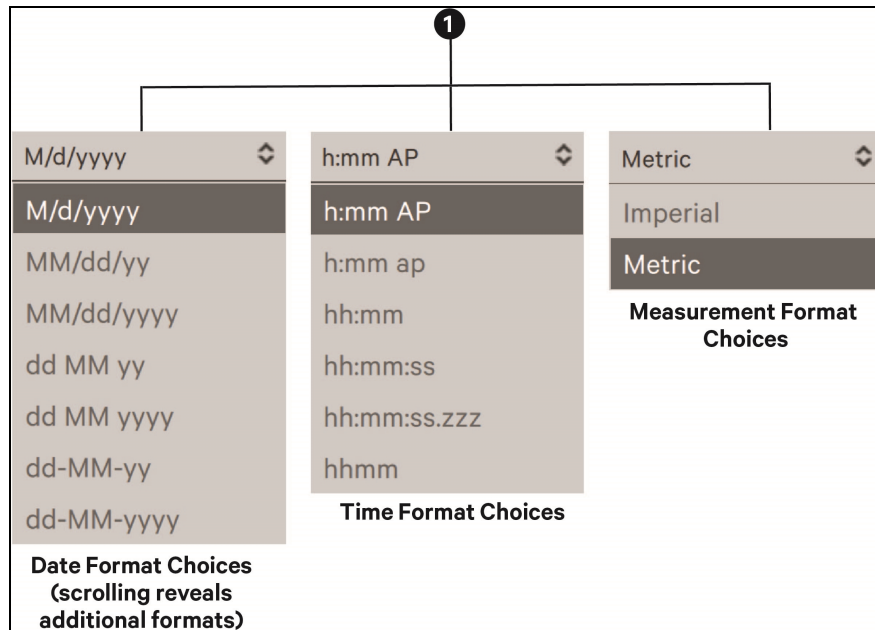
1

M/d/yyyy

M/d/yyyy
MM/dd/yy
MM/dd/yyyy
dd MM yy
dd MM yyyy
dd-MM-yy
dd-MM-yyyy

Date Format Choices (scrolling reveals additional formats)

h:mm AP

h:mm AP
h:mm ap
hh:mm
hh:mm:ss
hh:mm:ss.zzz
hhmm

Time Format Choices

Metric

Imperial
Metric

Measurement Format Choices